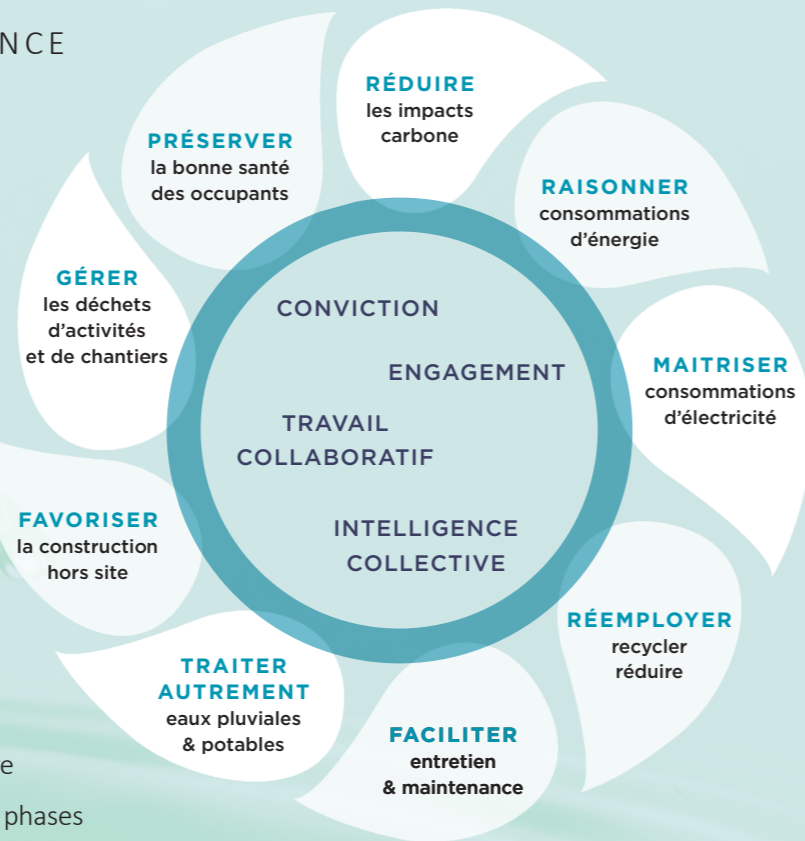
NCE

RÉDUIRE
les impacts carbone

RAISONNER
consommations d'énergie

MAITRISER
consommations d'électricité

RÉEMPLOYER
recycler réduire

FACILITER
entretien & maintenance

TRAITER AUTREMENT
eaux pluviales & potables

FAVORISER
la construction hors site

GÉRER
les déchets d'activités et de chantiers

PRÉSERVER
la bonne santé des occupants

CONVICTION

ENGAGEMENT

TRAVAIL COLLABORATIF

INTELLIGENCE COLLECTIVE

e

phases